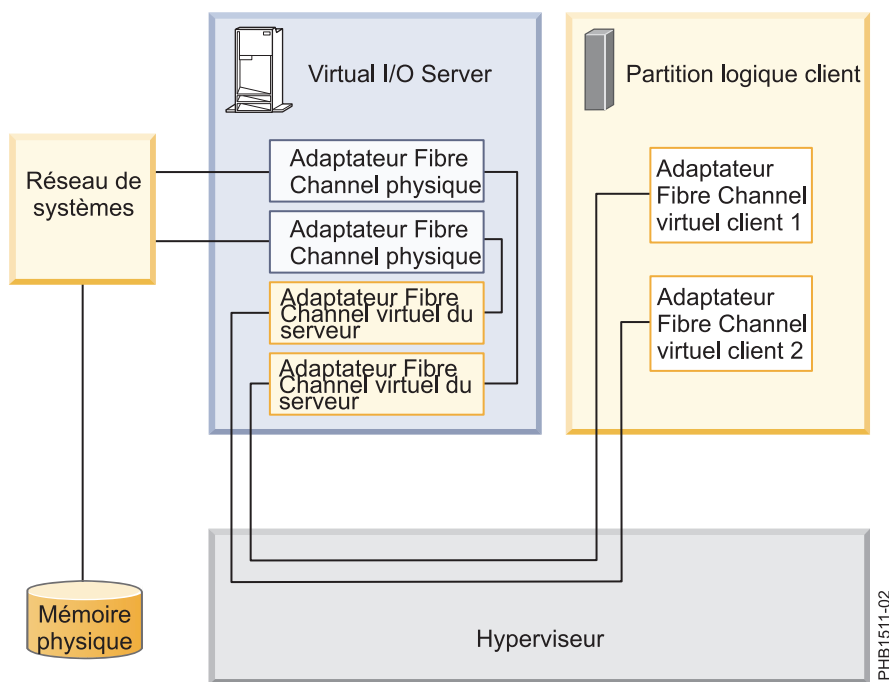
Virtual I/O Server

Partition logique client

Réseau de systèmes

Adaptateur Fibre Channel physique

Adaptateur Fibre Channel physique

Adaptateur Fibre Channel virtuel du serveur

Adaptateur Fibre Channel virtuel du serveur

Adaptateur Fibre Channel virtuel client 1

Adaptateur Fibre Channel virtuel client 2

Mémoire physique

Hyperviseur

PHB1511-02